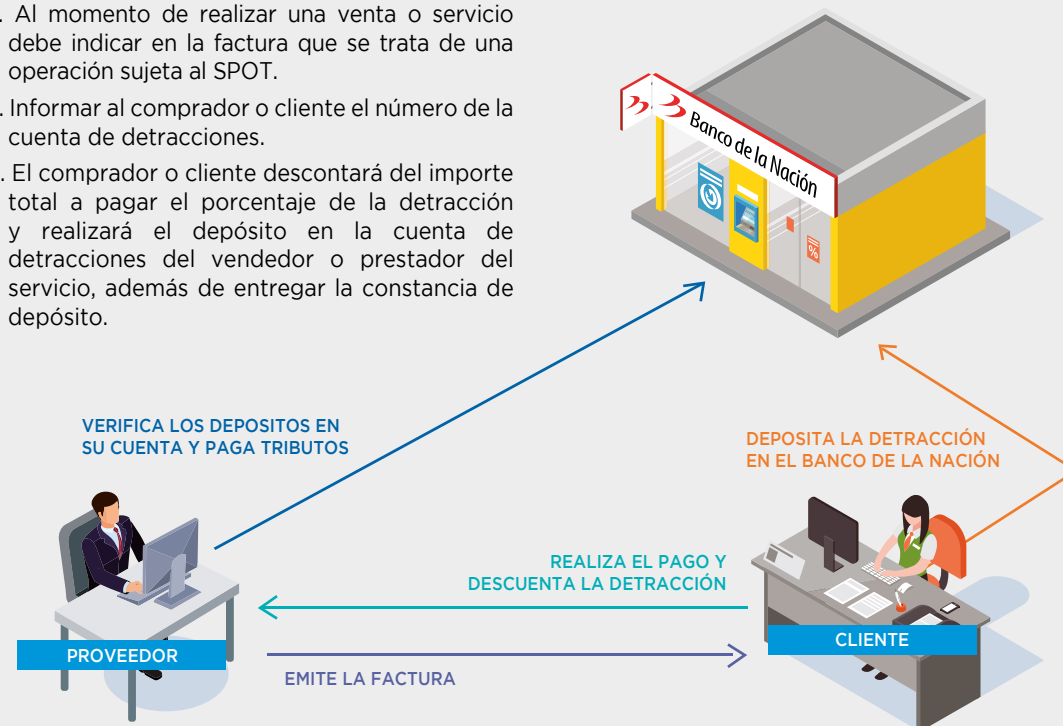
. Al momento de realizar una venta o servicio debe indicar en la factura que se trata de una operación sujeta al SPOT.

. Informar al comprador o cliente el número de la cuenta de detracciones.

. El comprador o cliente descontará del importe total a pagar el porcentaje de la detracción y realizará el depósito en la cuenta de detracciones del vendedor o prestador del servicio, además de entregar la constancia de depósito.

Banco de la Nación

%

VERIFICA LOS DEPOSITOS EN SU CUENTA Y PAGA TRIBUTOS

DEPOSITA LA DETRACCIÓN EN EL BANCO DE LA NACIÓN

REALIZA EL PAGO Y DESCUENTA LA DETRACCIÓN

PROVEEDOR

CLIENTE

EMITE LA FACTURA